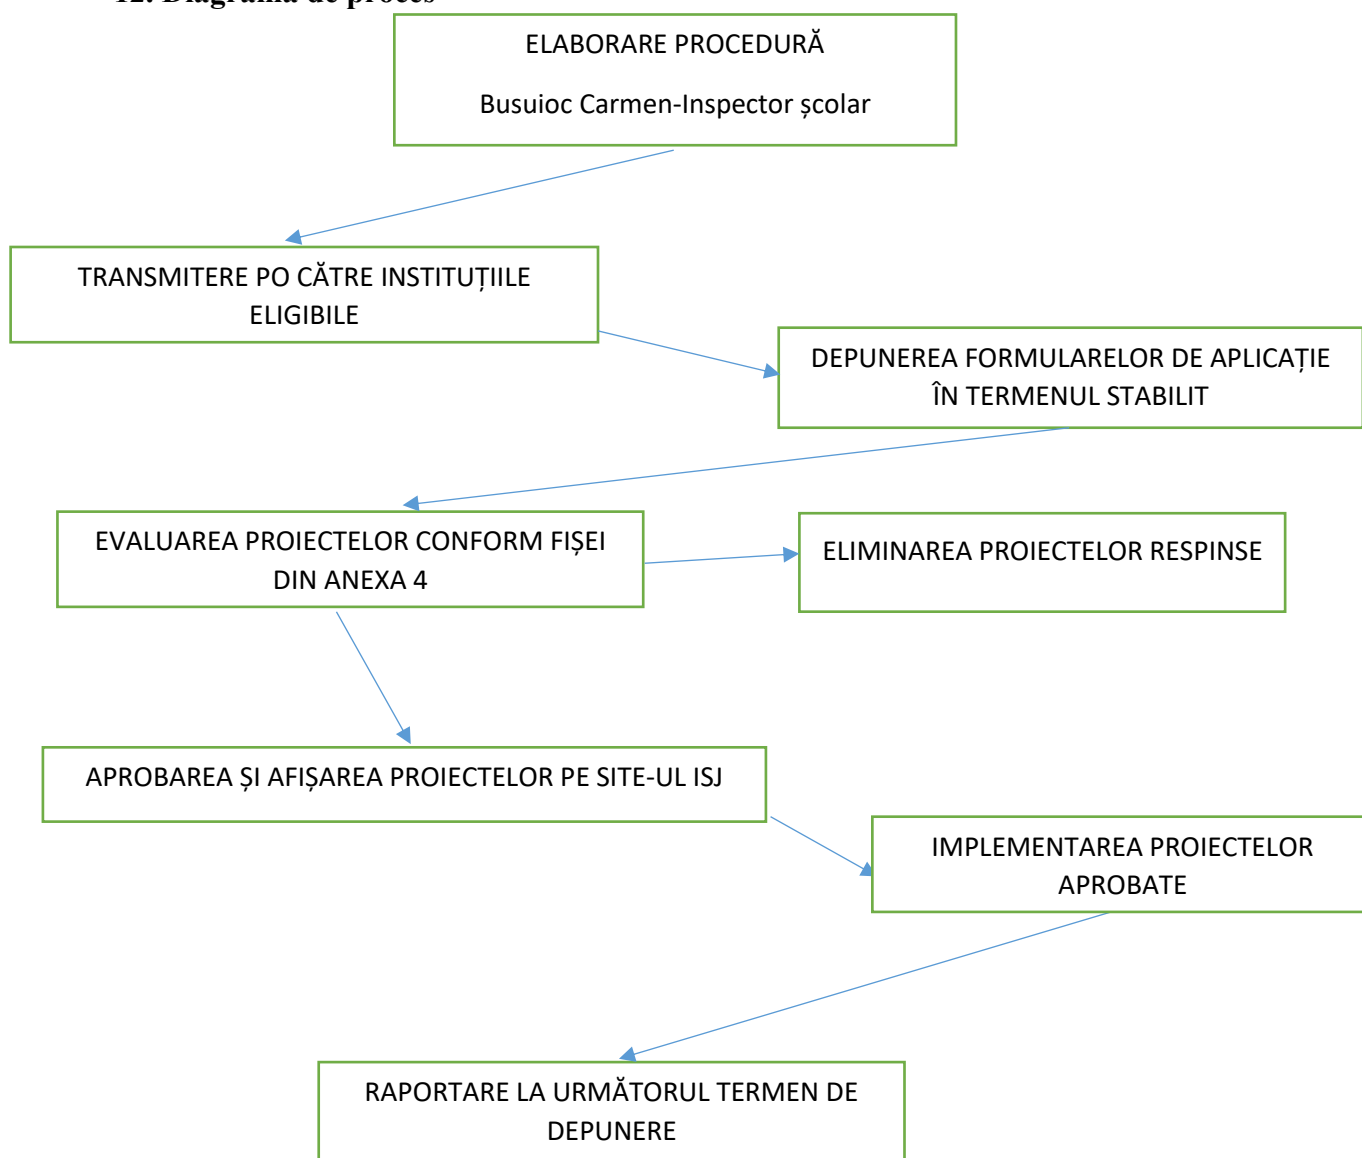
12. Diagrama de proces

ELABORARE PROCEDURĂ

Busuioc Carmen-Inspector școlar

TRANSMITERE PO CĂTRE INSTITUȚIILE ELIGIBILE

DEPUNEREA FORMULARELOR DE APLICAȚIE ÎN TERMENUL STABILIT

EVALUAREA PROIECTELOR CONFORM FIȘEI DIN ANEXA 4

ELIMINAREA PROIECTELOR RESPINSE

APROBAREA ȘI AFIȘAREA PROIECTELOR PE SITE-UL ISJ

IMPLEMENTAREA PROIECTELOR APROBATE

RAPORTARE LA URMĂTORUL TERMEN DE DEPUNERE